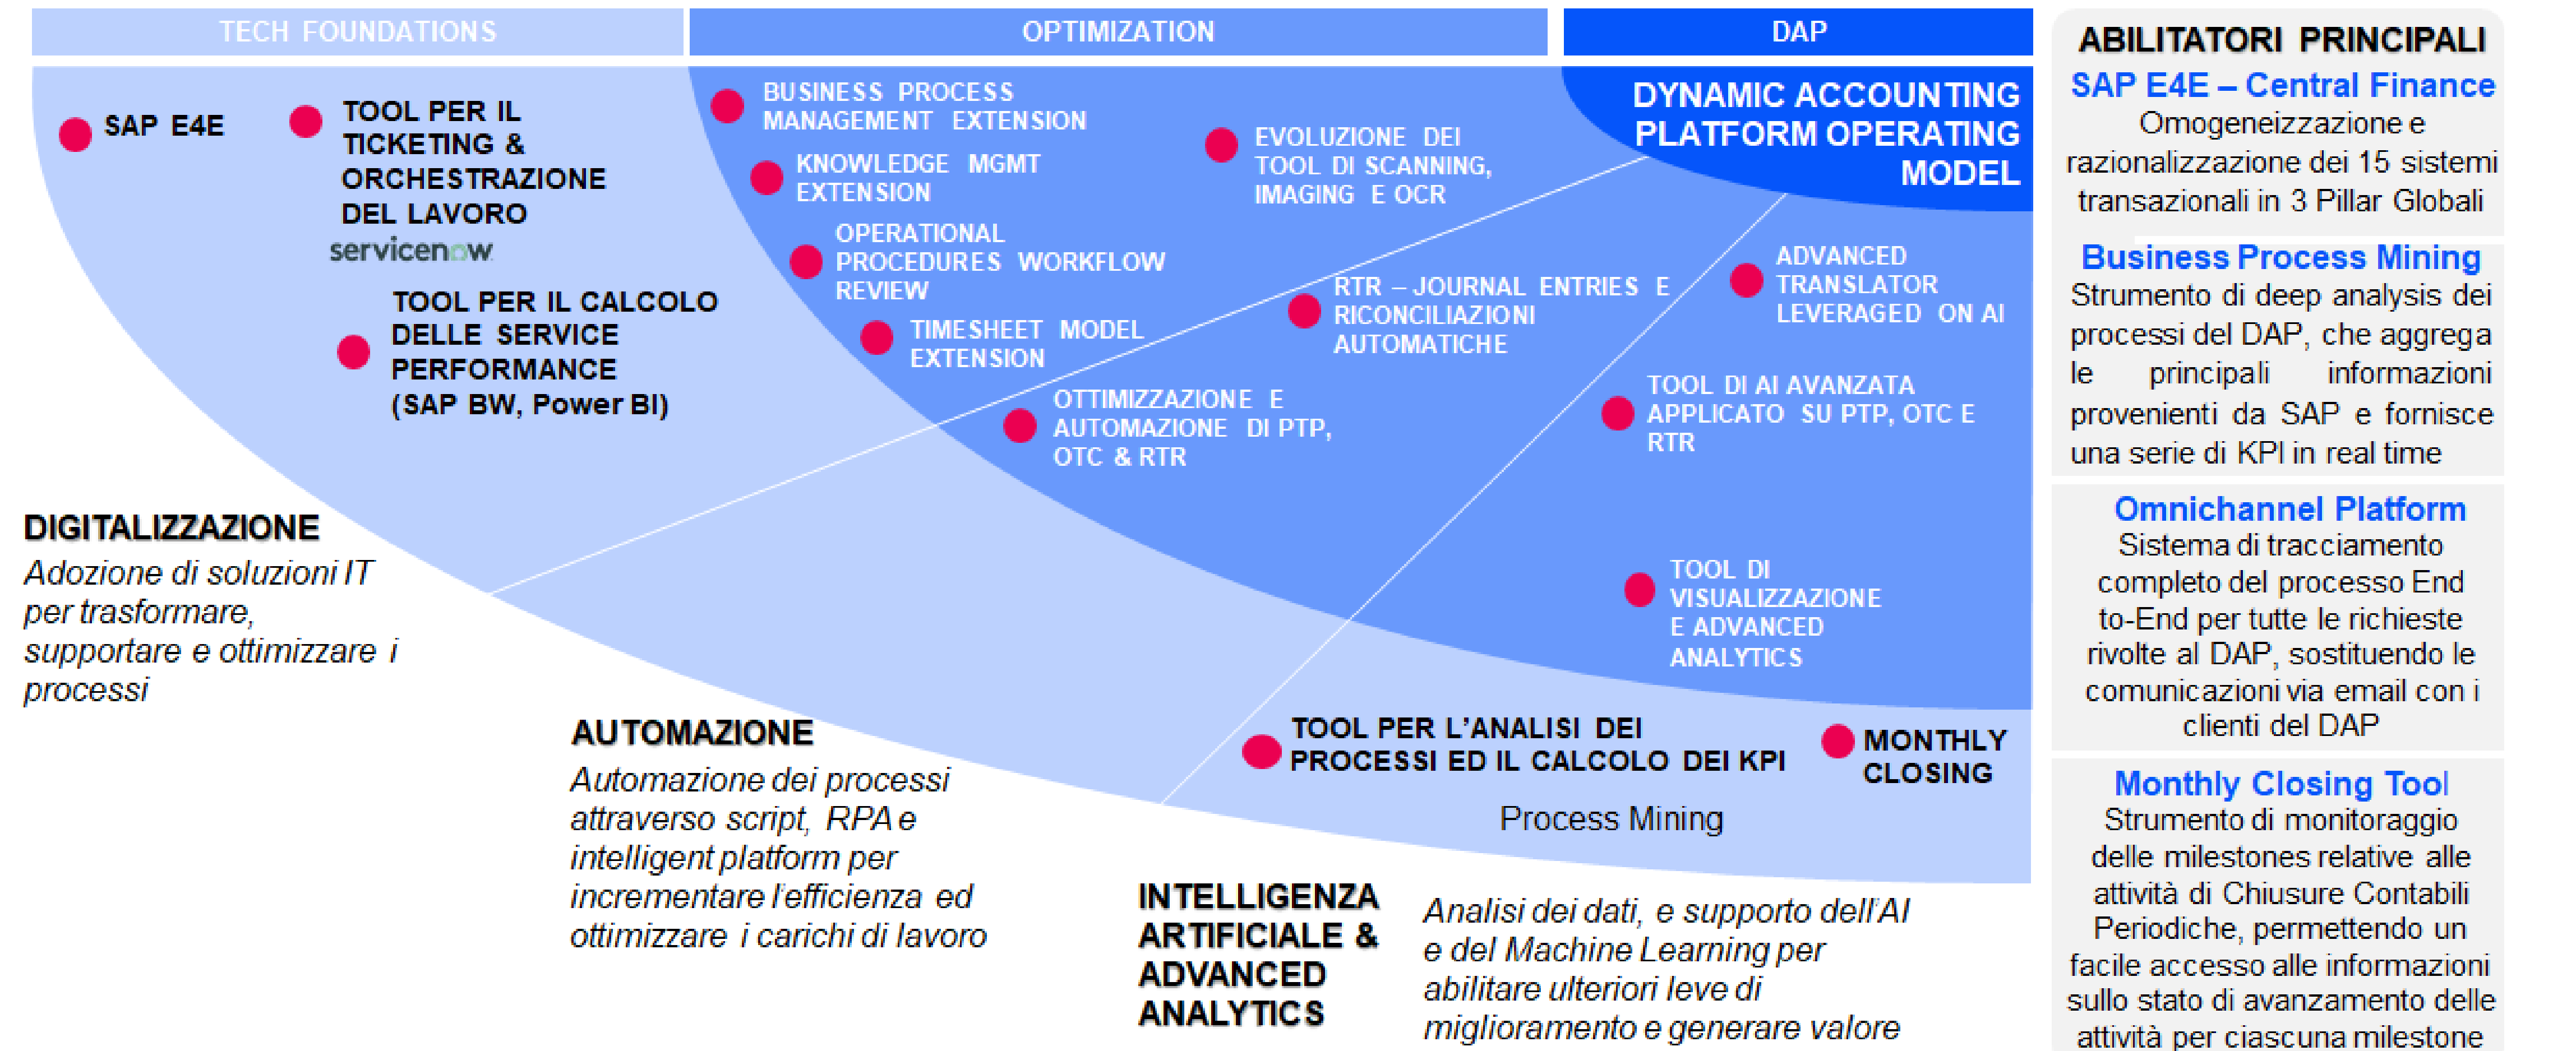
TECH FOUNDATIONS

OPTIMIZATION

DAP

ABILITATORI PRINCIPALI

SAP E4E – Central Finance
Omogeneizzazione e razionalizzazione dei 15 sistemi transazionali in 3 Pillar Globali

Business Process Mining
Strumento di deep analysis dei processi del DAP, che aggrega le principali informazioni provenienti da SAP e fornisce una serie di KPI in real time

Omnichannel Platform
Sistema di tracciamento completo del processo End to-End per tutte le richieste rivolte al DAP, sostituendo le comunicazioni via email con i clienti del DAP

Monthly Closing Tool
Strumento di monitoraggio delle milestones relative alle attività di Chiusure Contabili Periodiche, permettendo un facile accesso alle informazioni sullo stato di avanzamento delle attività per ciascuna milestone

SAP E4E

TOOL PER IL TICKETING & ORCHESTRAZIONE DEL LAVORO
servicenow

TOOL PER IL CALCOLO DELLE SERVICE PERFORMANCE (SAP BW, Power BI)

BUSINESS PROCESS MANAGEMENT EXTENSION

KNOWLEDGE MGMT EXTENSION

OPERATIONAL PROCEDURES WORKFLOW REVIEW

TIMESHEET MODEL EXTENSION

OTTIMIZZAZIONE E AUTOMAZIONE DI PTP, OTC & RTR

EVOLUZIONE DEI TOOL DI SCANNING, IMAGING E OCR

RTR – JOURNAL ENTRIES E RICONCILIAZIONI AUTOMATICHE

DYNAMIC ACCOUNTING PLATFORM OPERATING MODEL

ADVANCED TRANSLATOR LEVERAGED ON AI

TOOL DI AI AVANZATA APPLICATO SU PTP, OTC E RTR

TOOL DI VISUALIZZAZIONE E ADVANCED ANALYTICS

TOOL PER L'ANALISI DEI PROCESSI ED IL CALCOLO DEI KPI

MONTHLY CLOSING

Process Mining

DIGITALIZZAZIONE
Adozione di soluzioni IT per trasformare, supportare e ottimizzare i processi

AUTOMAZIONE
Automazione dei processi attraverso script, RPA e intelligent platform per incrementare l'efficienza ed ottimizzare i carichi di lavoro

INTELLIGENZA ARTIFICIALE & ADVANCED ANALYTICS
Analisi dei dati, e supporto dell'AI e del Machine Learning per abilitare ulteriori leve di miglioramento e generare valore